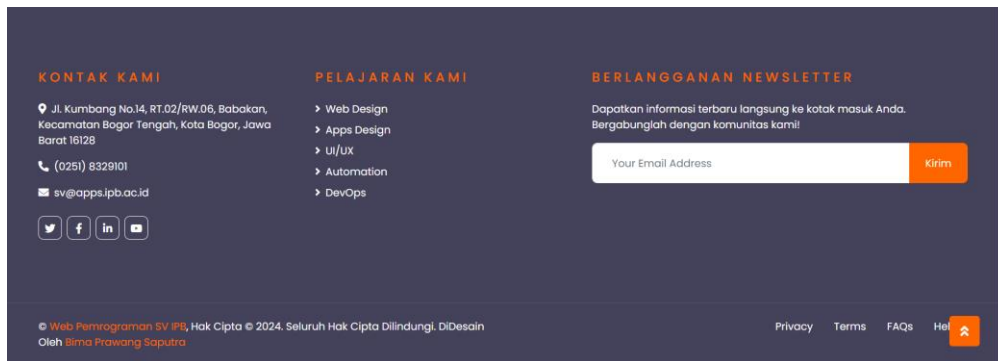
KONTAK KAMI

Jl. Kumbang No.14, RT.02/RW.06, Babakan, Kecamatan Bogor Tengah, Kota Bogor, Jawa Barat 16128

(0251) 8329101

sv@apps.ipb.ac.id

PELAJARAN KAMI

Web Design
Apps Design
UI/UX
Automation
DevOps

BERLANGGANAN NEWSLETTER

Dapatkan informasi terbaru langsung ke kotak masuk Anda. Bergabunglah dengan komunitas kami!

Your Email Address

Kirim

© Web Pemrograman SV IPB, Hak Cipta © 2024. Seluruh Hak Cipta Dilindungi. DiDesain Oleh Bima Prawang Saputra

Privacy Terms FAQs Hel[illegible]